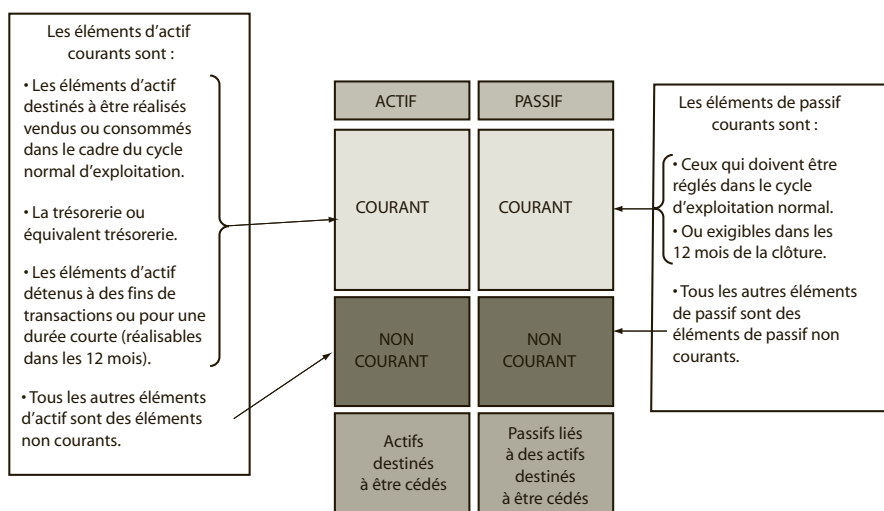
Les éléments d'actif courants sont :

• Les éléments d'actif destinés à être réalisés vendus ou consommés dans le cadre du cycle normal d'exploitation.

• La trésorerie ou équivalent trésorerie.

• Les éléments d'actif détenus à des fins de transactions ou pour une durée courte (réalisables dans les 12 mois).

• Tous les autres éléments d'actif sont des éléments non courants.

| ACTIF | PASSIF |
|---|---|
| COURANT | COURANT |
| NON COURANT | NON COURANT |
| Actifs destinés à être cédés | Passifs liés à des actifs destinés à être cédés |

Les éléments de passif courants sont :

• Ceux qui doivent être réglés dans le cycle d'exploitation normal.
• Ou exigibles dans les 12 mois de la clôture.

• Tous les autres éléments de passif sont des éléments de passif non courants.